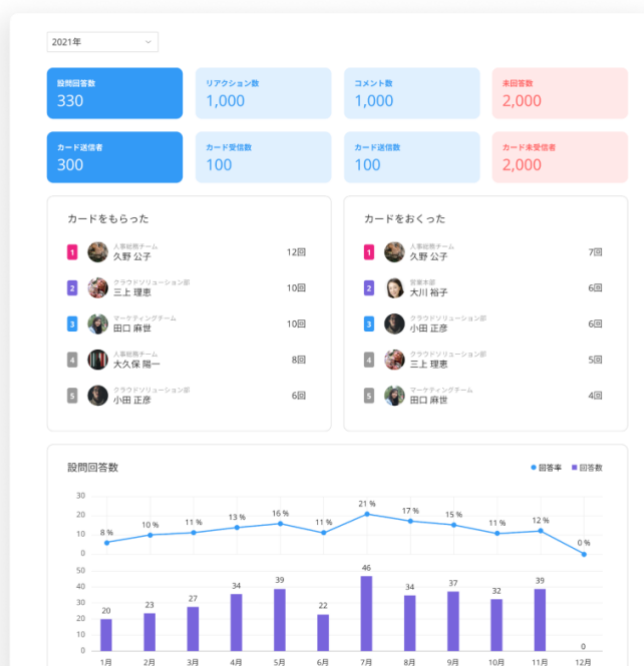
2021年

設問回答数
330

リアクション数
1,000

コメント数
1,000

未回答数
2,000

カード送信者
300

カード受信数
100

カード送信数
100

カード未受信者
2,000

カードをもらった

| | | |
|---|---|---|
| 1 | 人事総務チーム 久野 公子 | 12回 |
| 2 | クラウドソリューション部 三上 理恵 | 10回 |
| 3 | マーケティングチーム 田口 麻世 | 10回 |
| 4 | 人事総務チーム 大久保 隆一 | 8回 |
| 5 | クラウドソリューション部 小田 正彦 | 6回 |

カードをおくった

| | | |
|---|---|---|
| 1 | 人事総務チーム 久野 公子 | 7回 |
| 2 | 営業本部 大川 裕子 | 6回 |
| 3 | クラウドソリューション部 小田 正彦 | 6回 |
| 4 | クラウドソリューション部 三上 理恵 | 5回 |
| 5 | マーケティングチーム 田口 麻世 | 4回 |

設問回答数

回答率 回答数

30 20 10 0

8 % 10 % 11 % 13 % 16 % 11 % 21 % 17 % 15 % 11 % 12 % 0 %

50 40 30 20 10 0

20 23 27 34 39 22 46 34 37 32 39 0

1月 2月 3月 4月 5月 6月 7月 8月 9月 10月 11月 12月